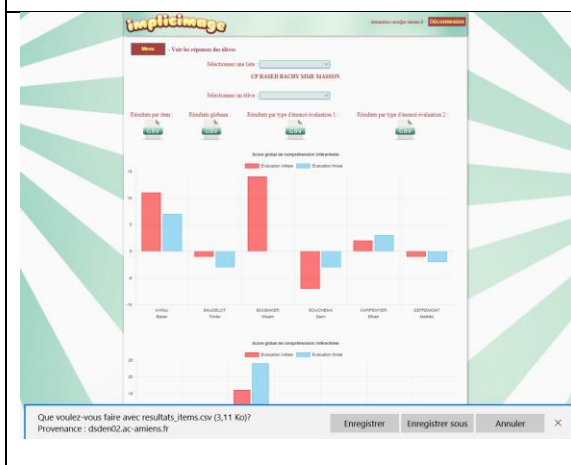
implicimage

Déconnexion

Menu - Voir les réponses des élèves

Sélectionnez une liste :

CP RASED BACHY MME MASSON

Sélectionnez un élève :

Résultats par item :

CSV

Résultats globaux :

CSV

Résultats par type d'énoncé évaluation 1 :

CSV

Résultats par type d'énoncé évaluation 2 :

CSV

Score global de compréhension (inférentiel)

Évaluation initiale Évaluation finale

15

10

5

0

-5

-10

AMAU
Bastien

BAUDELOT
Timéo

BOUBAKER
Wissem

BOUCHENA
Sami

CARPENTIER
Ethan

DEFREMONT
Mathéo

Score global de compréhension (littérale)

Évaluation initiale Évaluation finale

20

15

10

Que voulez-vous faire avec resultats_items.csv (3,11 Ko)?
Provenance : dsden02.ac-amiens.fr

Enregistrer

Enregistrer sous

Annuler

✕